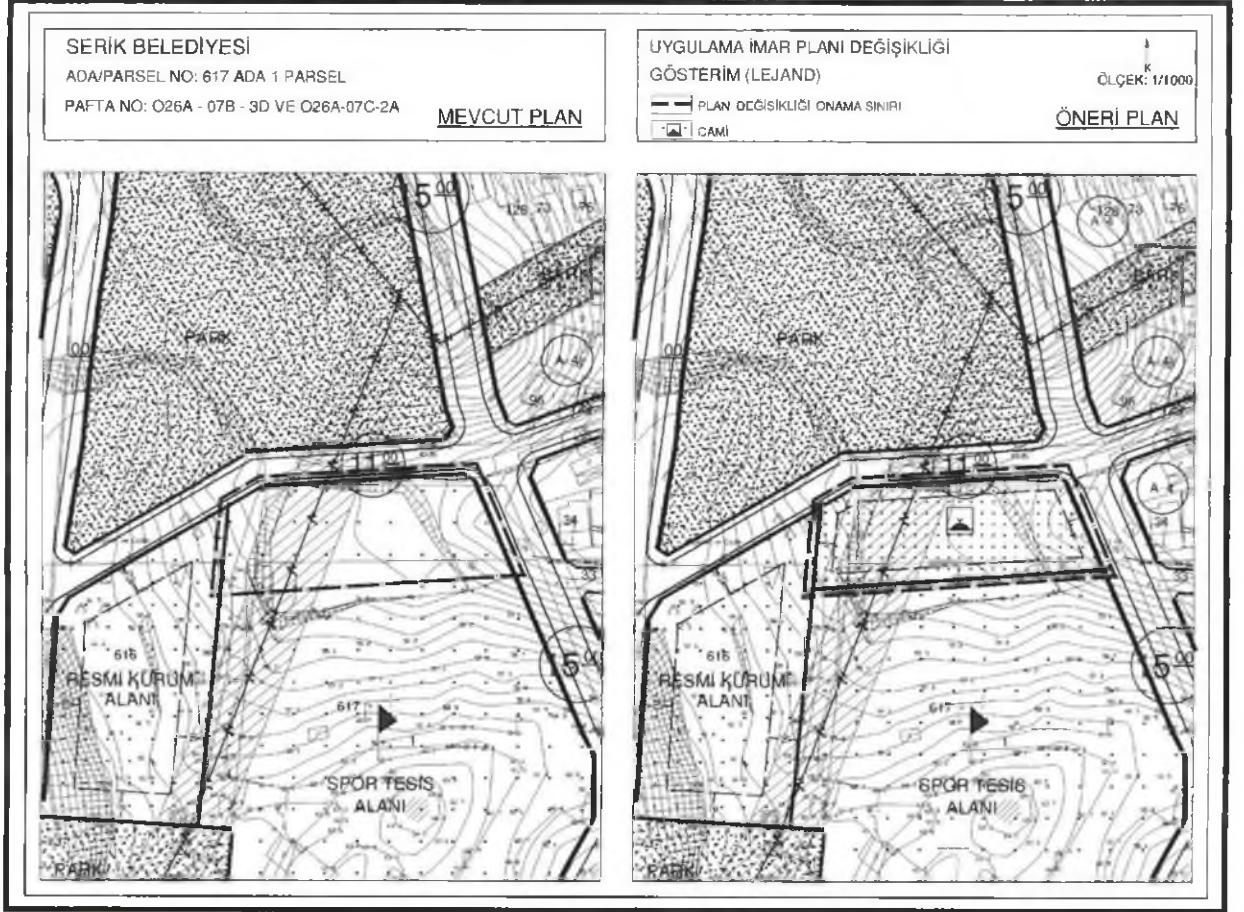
SERİK BELEDİYESİ
ADA/PARSEL NO: 617 ADA 1 PARSEL
PAFTA NO: O26A - 07B - 3D VE O26A-07C-2A
MEVCUT PLAN

UYGULAMA İMAR PLANI DEĞİŞİKLİĞİ
GÖSTERİM (LEJAND)
PLAN DEĞİŞİKLİĞİ ONAMA SINIRI
CAMİ
K
ÖLÇEK: 1/1000
ÖNERİ PLAN

$5^{00}$
128.73
PARK
PARK
A-4
96
00
$11^{00}$
616
RESMİ KURUM ALANI
617
SPOR TESİS ALANI
$5^{00}$
PARK

$5^{00}$
128.73
PARK
PARK
A-4
96
00
$11^{00}$
A-4
34
616
RESMİ KURUM ALANI
617
SPOR TESİS ALANI
$5^{00}$
PARK